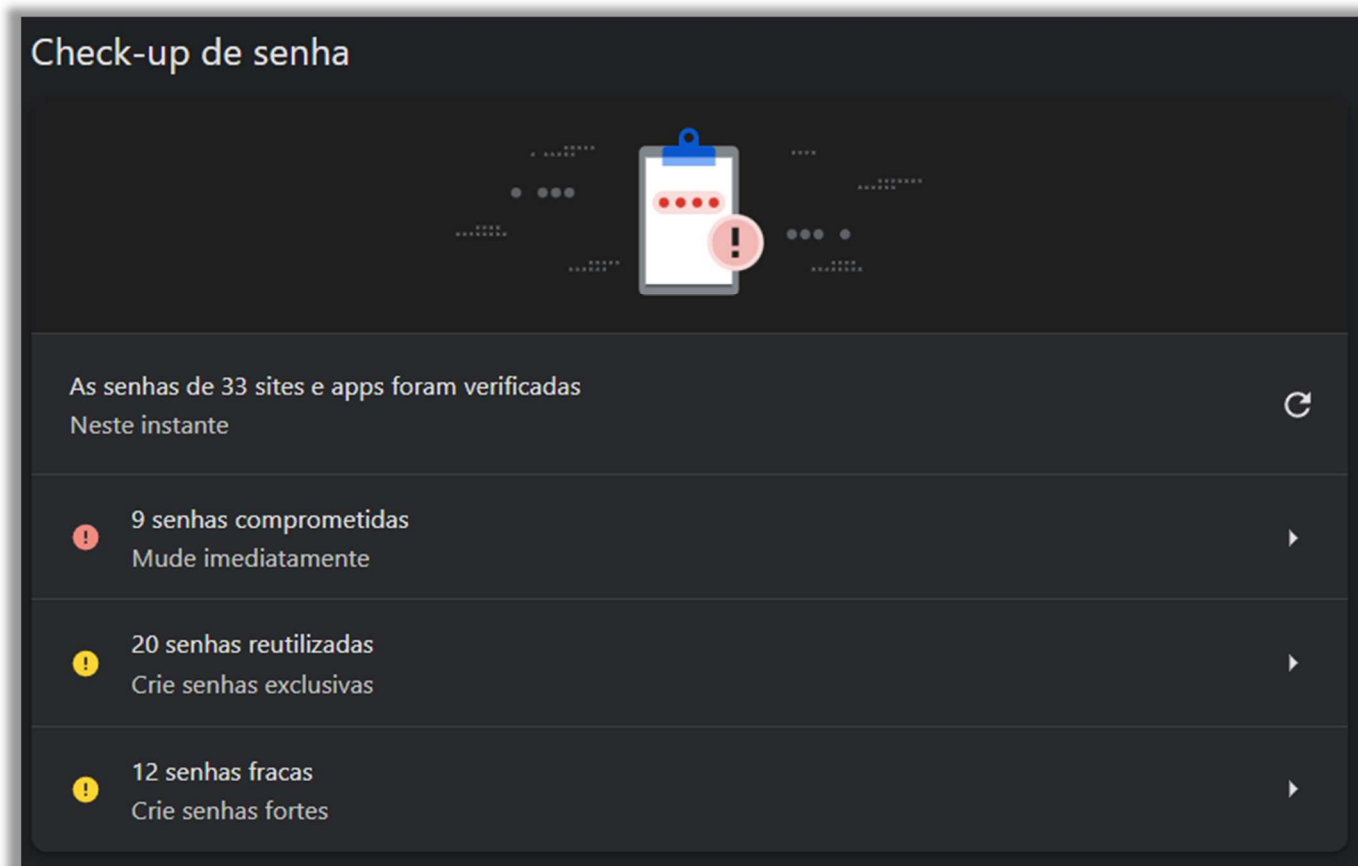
Check-up de senha

As senhas de 33 sites e apps foram verificadas
Neste instante

9 senhas comprometidas
Mude imediatamente

20 senhas reutilizadas
Crie senhas exclusivas

12 senhas fracas
Crie senhas fortes